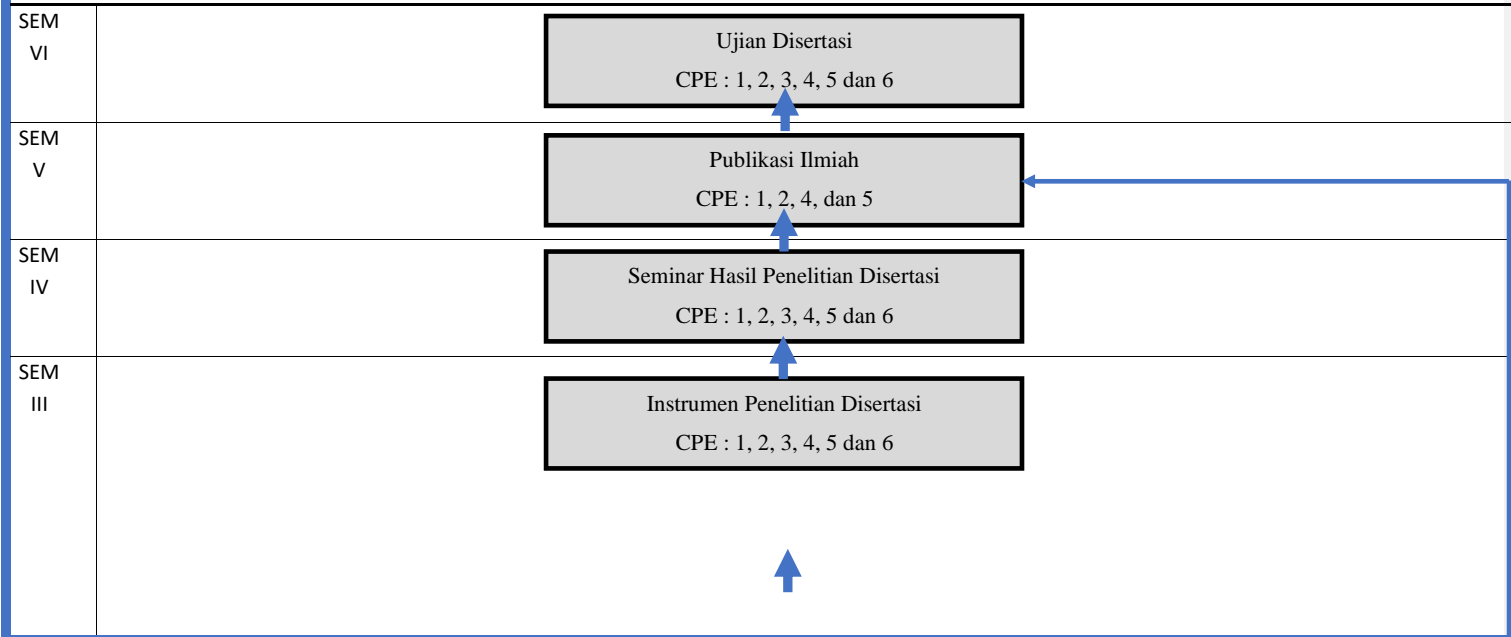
| SEM VI | Ujian Disertasi<br>CPE : 1, 2, 3, 4, 5 dan 6 |
|---|---|
| SEM V | Publikasi Ilmiah<br>CPE : 1, 2, 4, dan 5 |
| SEM IV | Seminar Hasil Penelitian Disertasi<br>CPE : 1, 2, 3, 4, 5 dan 6 |
| SEM III | Instrumen Penelitian Disertasi<br>CPE : 1, 2, 3, 4, 5 dan 6 |